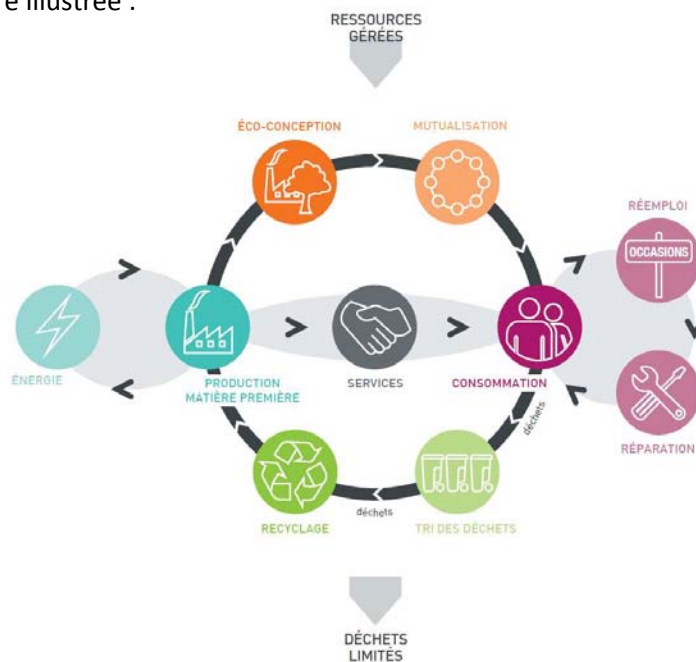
e illustrée :

RESSOURCES GÉRÉES

ÉCO-CONCEPTION

MUTUALISATION

RÉEMPLOI

OCCASIONS

ÉNERGIE

PRODUCTION MATIÈRE PREMIÈRE

SERVICES

CONSOMMATION

RÉPARATION

déchets

RECYCLAGE

déchets

TRI DES DÉCHETS

DÉCHETS LIMITÉS